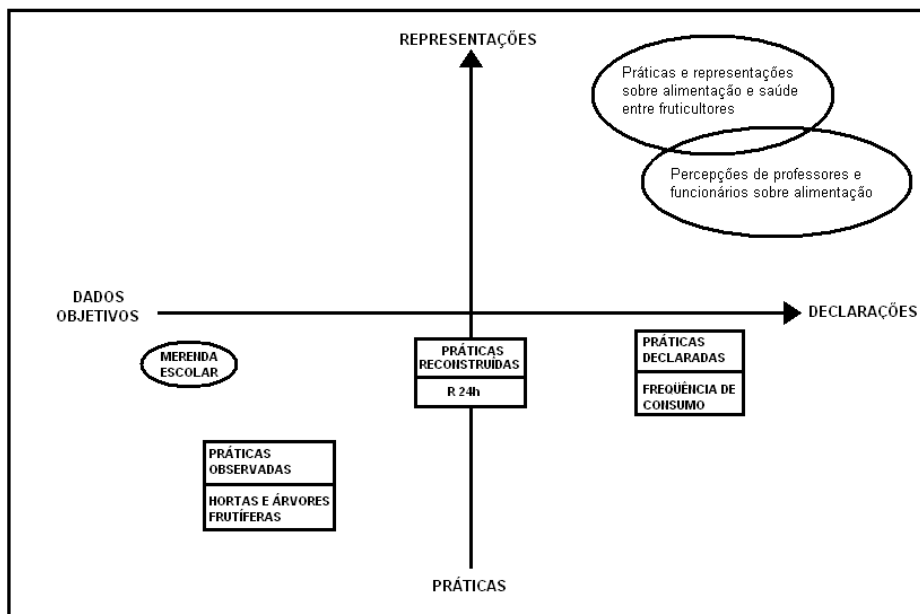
REPRESENTAÇÕES

Práticas e representações sobre alimentação e saúde entre fruticultores

Percepções de professores e funcionários sobre alimentação

DADOS OBJETIVOS

DECLARAÇÕES

MERENDA ESCOLAR

PRÁTICAS RECONSTRUÍDAS

R 24h

PRÁTICAS DECLARADAS

FREQÜÊNCIA DE CONSUMO

PRÁTICAS OBSERVADAS

HORTAS E ÁRVORES FRUTÍFERAS

PRÁTICAS